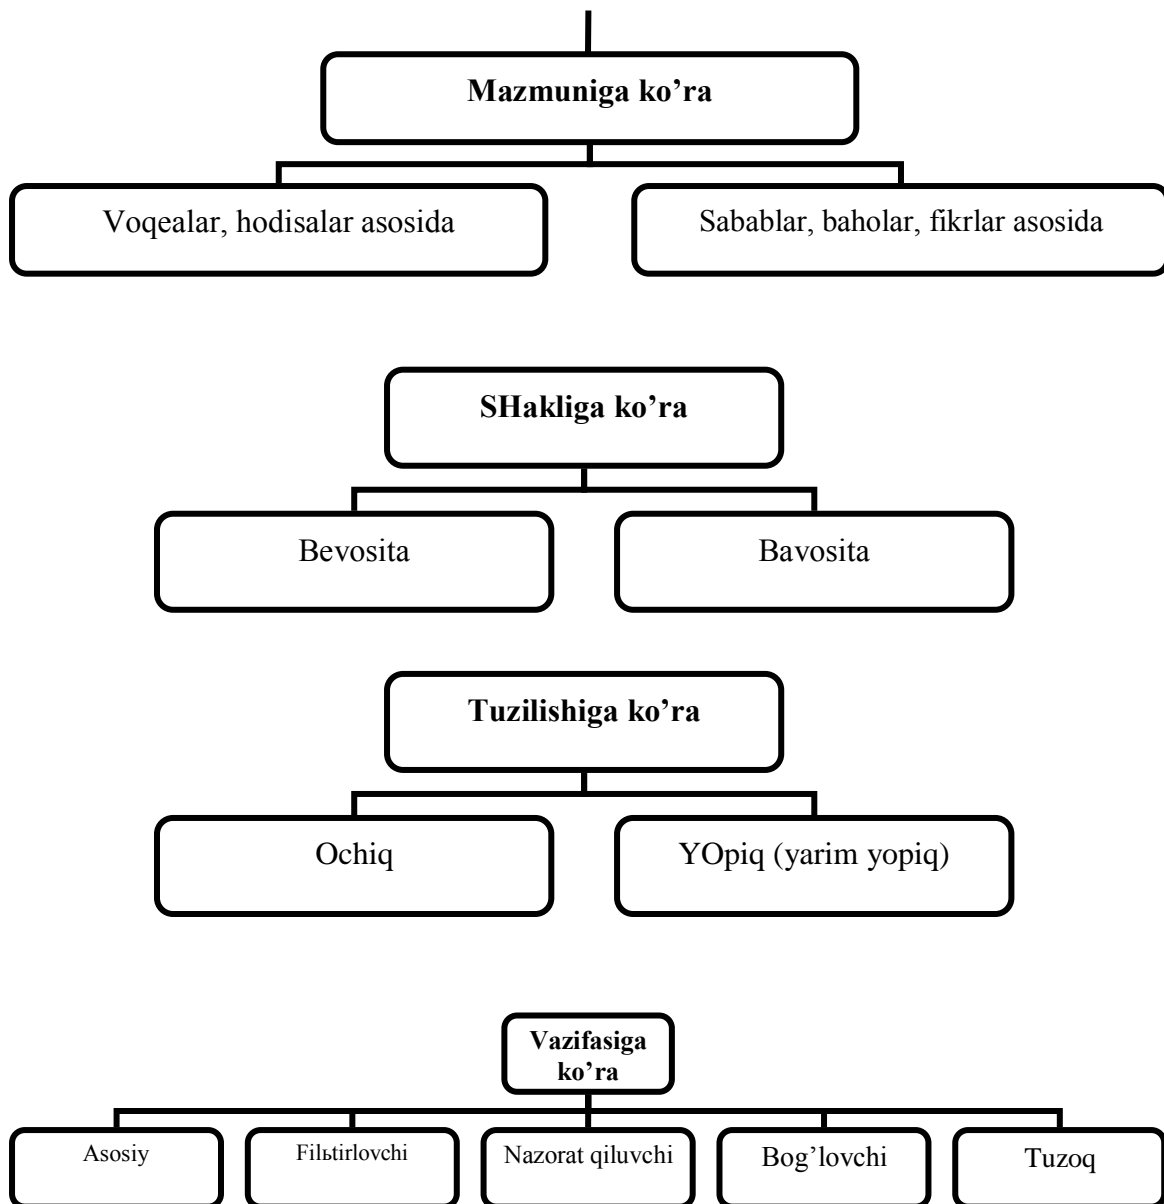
Mazmuniga ko’ra

Voqealar, hodisalar asosida

Sabablar, baholar, fikrlar asosida

SHakliga ko’ra

Bevosita

Bavosita

Tuzilishiga ko’ra

Ochiq

YOpiq (yarim yopiq)

Vazifasiga ko’ra

Asosiy

Filьtirlovchi

Nazorat qiluvchi

Bog’lovchi

Tuzoq